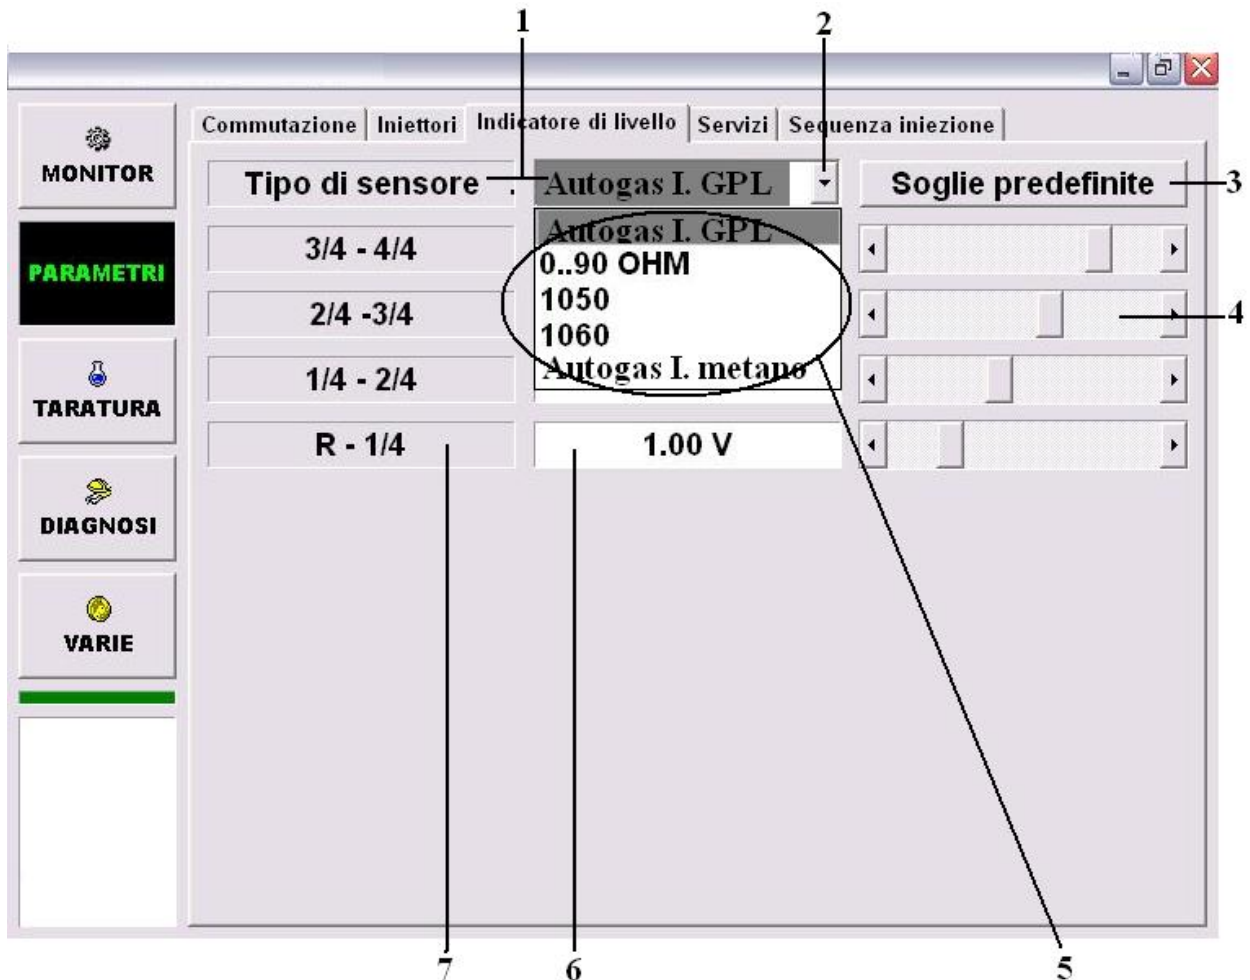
1
2
MONITOR
PARAMETRI
TARATURA
DIAGNOSI
VARIE
Commutazione | Iniettori | Indicatore di livello | Servizi | Sequenza iniezione
Tipo di sensore
Autogas I. GPL
Soglie predefinite
3
3/4 - 4/4
Autogas I. GPL
0..90 OHM
1050
1060
Autogas I. metano
2/4 -3/4
4
1/4 - 2/4
R - 1/4
1.00 V
7
6
5